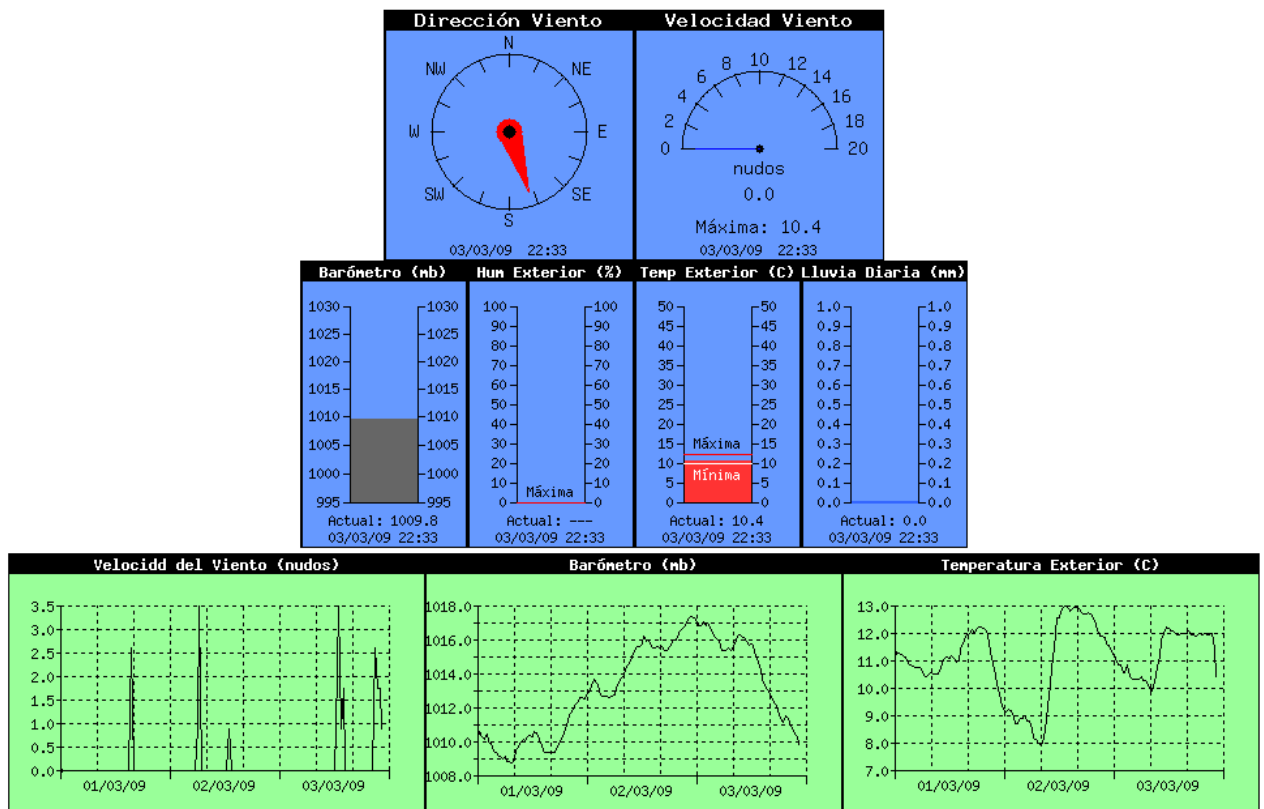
Dirección Viento

N
NE
E
SE
S
SW
W
NW

03/03/09 22:33

Velocidad Viento

0
2
4
6
8
10
12
14
16
18
20

nudos
0.0
Máxima: 10.4
03/03/09 22:33

Barómetro (mb)

1030 1030
1025 1025
1020 1020
1015 1015
1010 1010
1005 1005
1000 1000
995 995

Actual: 1009.8
03/03/09 22:33

Hum Exterior (%)

100 100
90 90
80 80
70 70
60 60
50 50
40 40
30 30
20 20
10 10
0 0

Máxima

Actual: ---
03/03/09 22:33

Temp Exterior (C)

50 50
45 45
40 40
35 35
30 30
25 25
20 20
15 15
10 10
5 5
0 0

Máxima
Mínima

Actual: 10.4
03/03/09 22:33

Lluvia Diaria (mm)

1.0 1.0
0.9 0.9
0.8 0.8
0.7 0.7
0.6 0.6
0.5 0.5
0.4 0.4
0.3 0.3
0.2 0.2
0.1 0.1
0.0 0.0

Actual: 0.0
03/03/09 22:33

Velocidd del Viento (nudos)

3.5
3.0
2.5
2.0
1.5
1.0
0.5
0.0

01/03/09
02/03/09
03/03/09

Barómetro (mb)

1018.0
1016.0
1014.0
1012.0
1010.0
1008.0

01/03/09
02/03/09
03/03/09

Temperatura Exterior (C)

13.0
12.0
11.0
10.0
9.0
8.0
7.0

01/03/09
02/03/09
03/03/09